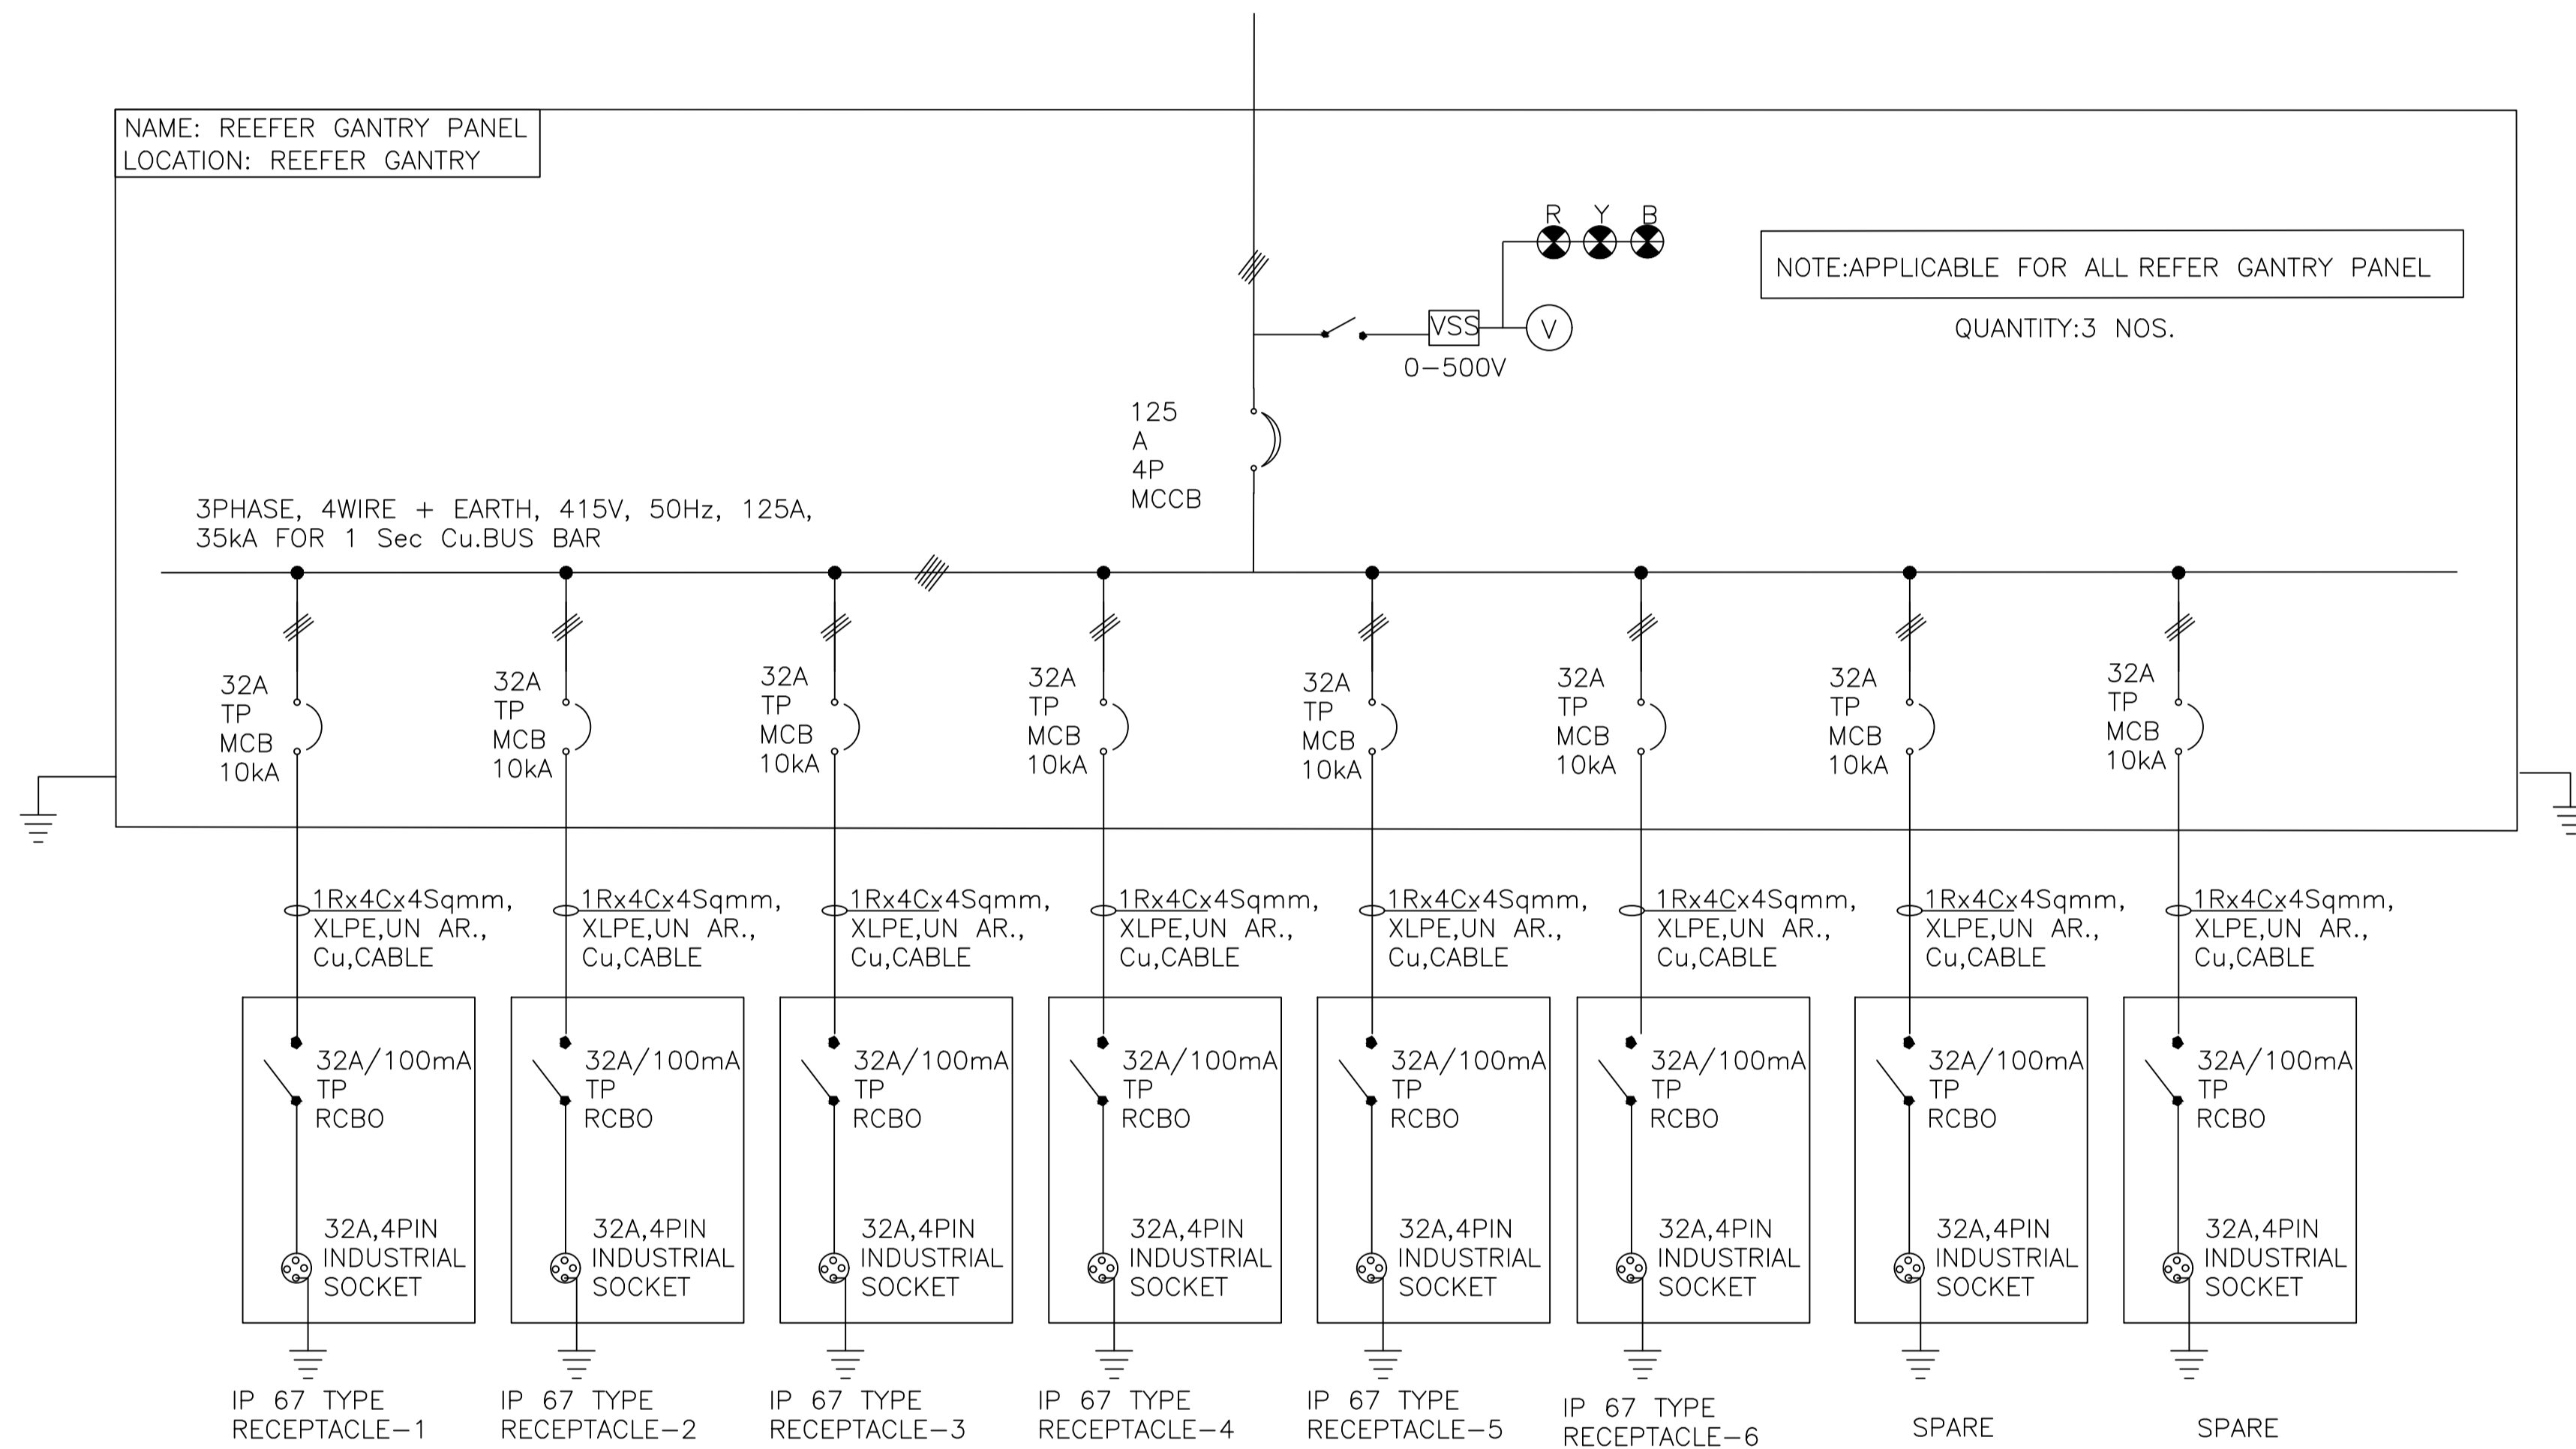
NAME: REEFER GANTRY PANEL
LOCATION: REEFER GANTRY

R Y B

NOTE:APPLICABLE FOR ALL REFER GANTRY PANEL

QUANTITY:3 NOS.

VSS
V
0–500V

125 A 4P MCCB

3PHASE, 4WIRE + EARTH, 415V, 50Hz, 125A, 35kA FOR 1 Sec Cu.BUS BAR

32A TP MCB 10kA

32A TP MCB 10kA

32A TP MCB 10kA

32A TP MCB 10kA

32A TP MCB 10kA

32A TP MCB 10kA

32A TP MCB 10kA

32A TP MCB 10kA

1Rx4Cx4Sqmm, XLPE,UN AR., Cu,CABLE

1Rx4Cx4Sqmm, XLPE,UN AR., Cu,CABLE

1Rx4Cx4Sqmm, XLPE,UN AR., Cu,CABLE

1Rx4Cx4Sqmm, XLPE,UN AR., Cu,CABLE

1Rx4Cx4Sqmm, XLPE,UN AR., Cu,CABLE

1Rx4Cx4Sqmm, XLPE,UN AR., Cu,CABLE

1Rx4Cx4Sqmm, XLPE,UN AR., Cu,CABLE

1Rx4Cx4Sqmm, XLPE,UN AR., Cu,CABLE

32A/100mA TP RCBO

32A/100mA TP RCBO

32A/100mA TP RCBO

32A/100mA TP RCBO

32A/100mA TP RCBO

32A/100mA TP RCBO

32A/100mA TP RCBO

32A/100mA TP RCBO

32A,4PIN INDUSTRIAL SOCKET

32A,4PIN INDUSTRIAL SOCKET

32A,4PIN INDUSTRIAL SOCKET

32A,4PIN INDUSTRIAL SOCKET

32A,4PIN INDUSTRIAL SOCKET

32A,4PIN INDUSTRIAL SOCKET

32A,4PIN INDUSTRIAL SOCKET

32A,4PIN INDUSTRIAL SOCKET

IP 67 TYPE RECEPTACLE–1

IP 67 TYPE RECEPTACLE–2

IP 67 TYPE RECEPTACLE–3

IP 67 TYPE RECEPTACLE–4

IP 67 TYPE RECEPTACLE–5

IP 67 TYPE RECEPTACLE–6

SPARE

SPARE